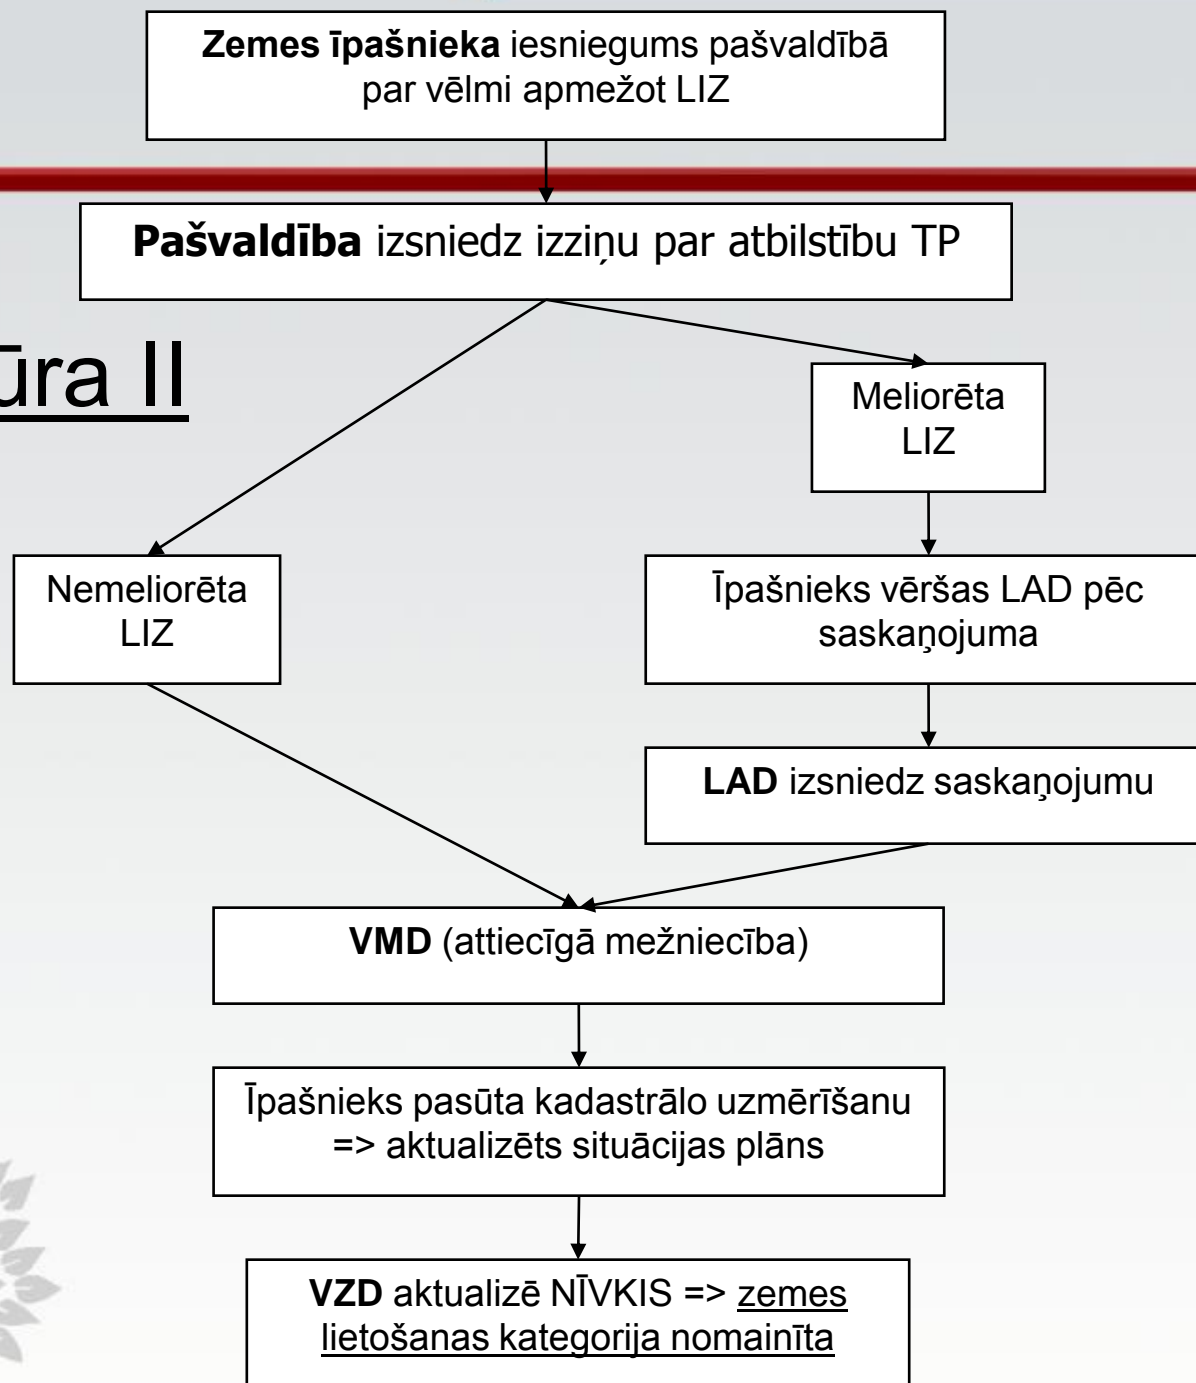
**Zemes īpašnieka** iesniegums pašvaldībā par vēlmi apmežot LIZ

**Pašvaldība** izsniedz izziņu par atbilstību TP

ūra II

Meliorēta LIZ

Nemeliorēta LIZ

Īpašnieks vēršas LAD pēc saskaņojuma

**LAD** izsniedz saskaņojumu

**VMD** (attiecīgā mežniecība)

Īpašnieks pasūta kadastrālo uzmērīšanu => aktualizēts situācijas plāns

**VZD** aktualizē NĪVKIS => zemes lietošanas kategorija nomainīta